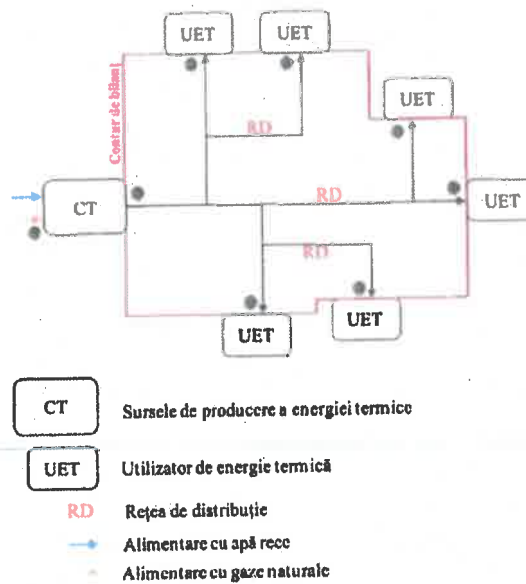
UET
UET
Contur de bilanț
UET
RD
CT
RD
UET
RD
UET
UET

CT Sursele de producere a energiei termice

UET Utilizator de energie termică

RD Rețea de distribuție

Alimentare cu apă rece

Alimentare cu gaze naturale